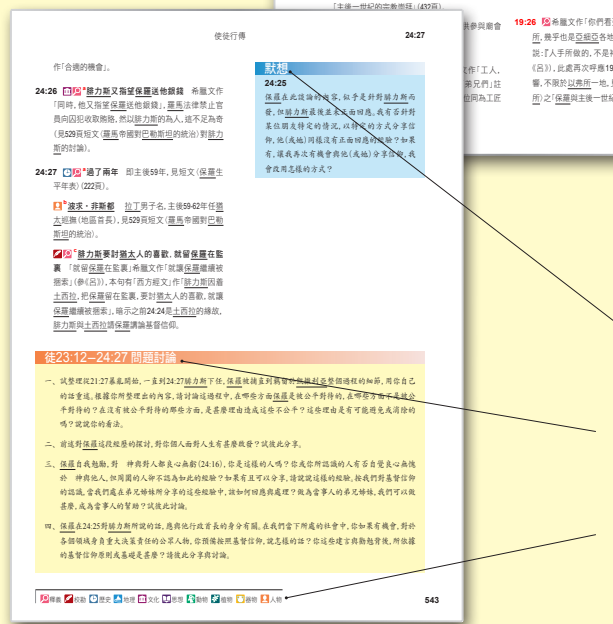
使徒行傳

24:27

作「合適的機會」。

24:26 *腓力斯又指望保羅送他銀錢 希臘文作「同時，他又指望保羅送他銀錢」。羅馬法律禁止官員向囚犯收取賄賂，然而腓力斯就是這樣的人，這不足為奇（見529頁短文〈羅馬帝國到巴勒斯坦的統治〉對腓力斯的討論）。

24:27 *過了兩年 即主後59年。見短文〈保羅生平年表〉(222頁)。

波求・非斯都 拉丁男子名，主後59-62年任猶太巡撫（地區首長）。見529頁短文〈羅馬帝國到巴勒斯坦的統治〉。

腓力斯要討猶太人的喜歡，就留保羅在監裏 「就留保羅在監裏」希臘文作「就讓保羅繼續被捆索」（參《呂》）。本句有「西方經文」作「腓力斯因着土西拉，把保羅留在監裏」。要討猶太人的喜歡，就讓保羅繼續被捆索」，暗示之前24:24是土西拉的緣故，腓力斯與土西拉讓保羅講論基督信仰。

默想

24:25
保羅在此談論的內容，似乎是針對腓力斯而發，但腓力斯最後並未在面對他的罪。我有否針對某些朋友特定的情況，以特定的方式分享信仰，他（或她）同樣沒有正面回應的經驗？如果有，還我再次有機會與他（或她）分享信仰，我會改用怎樣的方式？

徒23:12–24:27 問題討論

一、試整理從21:27暴亂開始，一直到24:27腓力斯下任，保羅被捕直到羈留的所有事件細節，而你自己的話重述，根據你所整理出的內容，請討論這過程中，在哪些方面保羅是被公平對待的，在哪些方面是被不公平對待的？在沒有被公平對待的那些方面，是甚麼理由造成這些不公平？這些理由是有可能避免或消除的嗎？說說你的看法。

二、前述對保羅這段經歷的探討，對你個人面對人生有甚麼啟發？試就此分享。

三、保羅自我剖析，對神與對人都良心無虧(24:16)，你是這樣的人嗎？你或你所認識的人有否自覺良心無愧於神與他人，但同爾的人卻不認為如此的經驗？如果有且可以分享，請就就這樣的經驗，並如何對基督信仰的認識，當我們處在矛盾時所分享的這些經驗中，該如何回應與處理？就為當事人的矛盾時時，我們可以做甚麼，或為當事人的幫助？試就此討論。

四、保羅在24:25對腓力斯所說的話，應與他行政首長的身分有關。在我們當下所處的社會中，你如果有機會，對於各個領域負責大決策責任的公眾人物，你預備按照甚麼來信仰，說怎樣的話？你這些建言與勸勉背後，所依據的基督信仰原則或基礎是甚麼？請就此分享與討論。

釋義 叙勤 歷史 地理 文化 思想 動物 植物 器物 人物

543

「主後一世紀的宗教節日」(432頁)
共祭與聖會
文作「工人，
兄弟們」註
位同為工匠

19:26 希臘文作「你們看
所，幾乎也是亞細亞各地
說：『人手所做的，不是神
《呂》)，此處再次呼應19
響，不限於以弗所一地，
所)之「保羅與主後一世紀